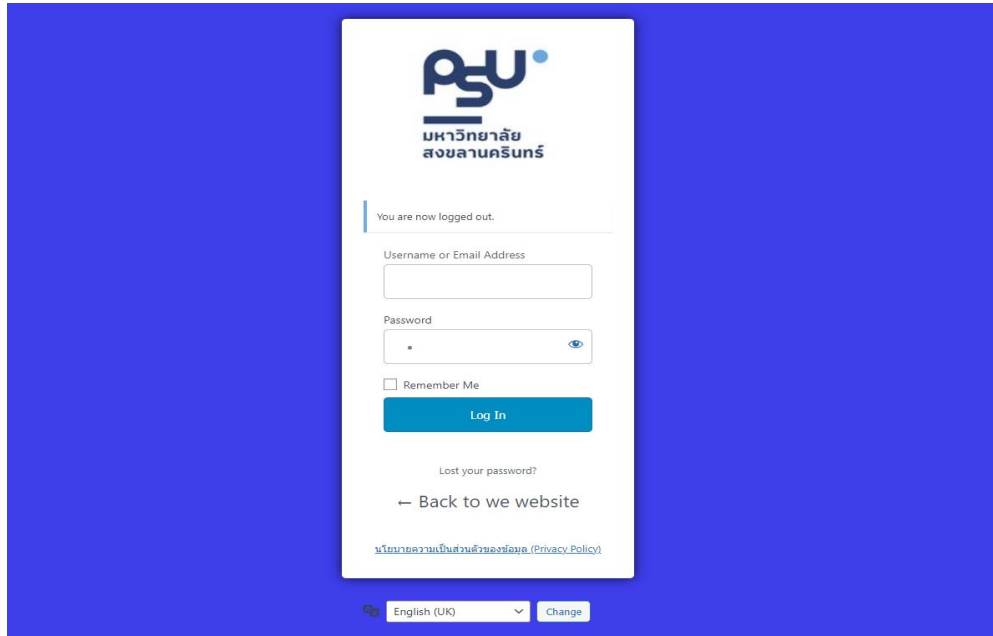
PSU
มหาวิทยาลัย
สงขลานครินทร์

You are now logged out.

Username or Email Address

Password

Remember Me

Log In

Lost your password?

← Back to we website

นโยบายความเป็นส่วนตัวของข้อมูล (Privacy Policy)

English (UK)
Change